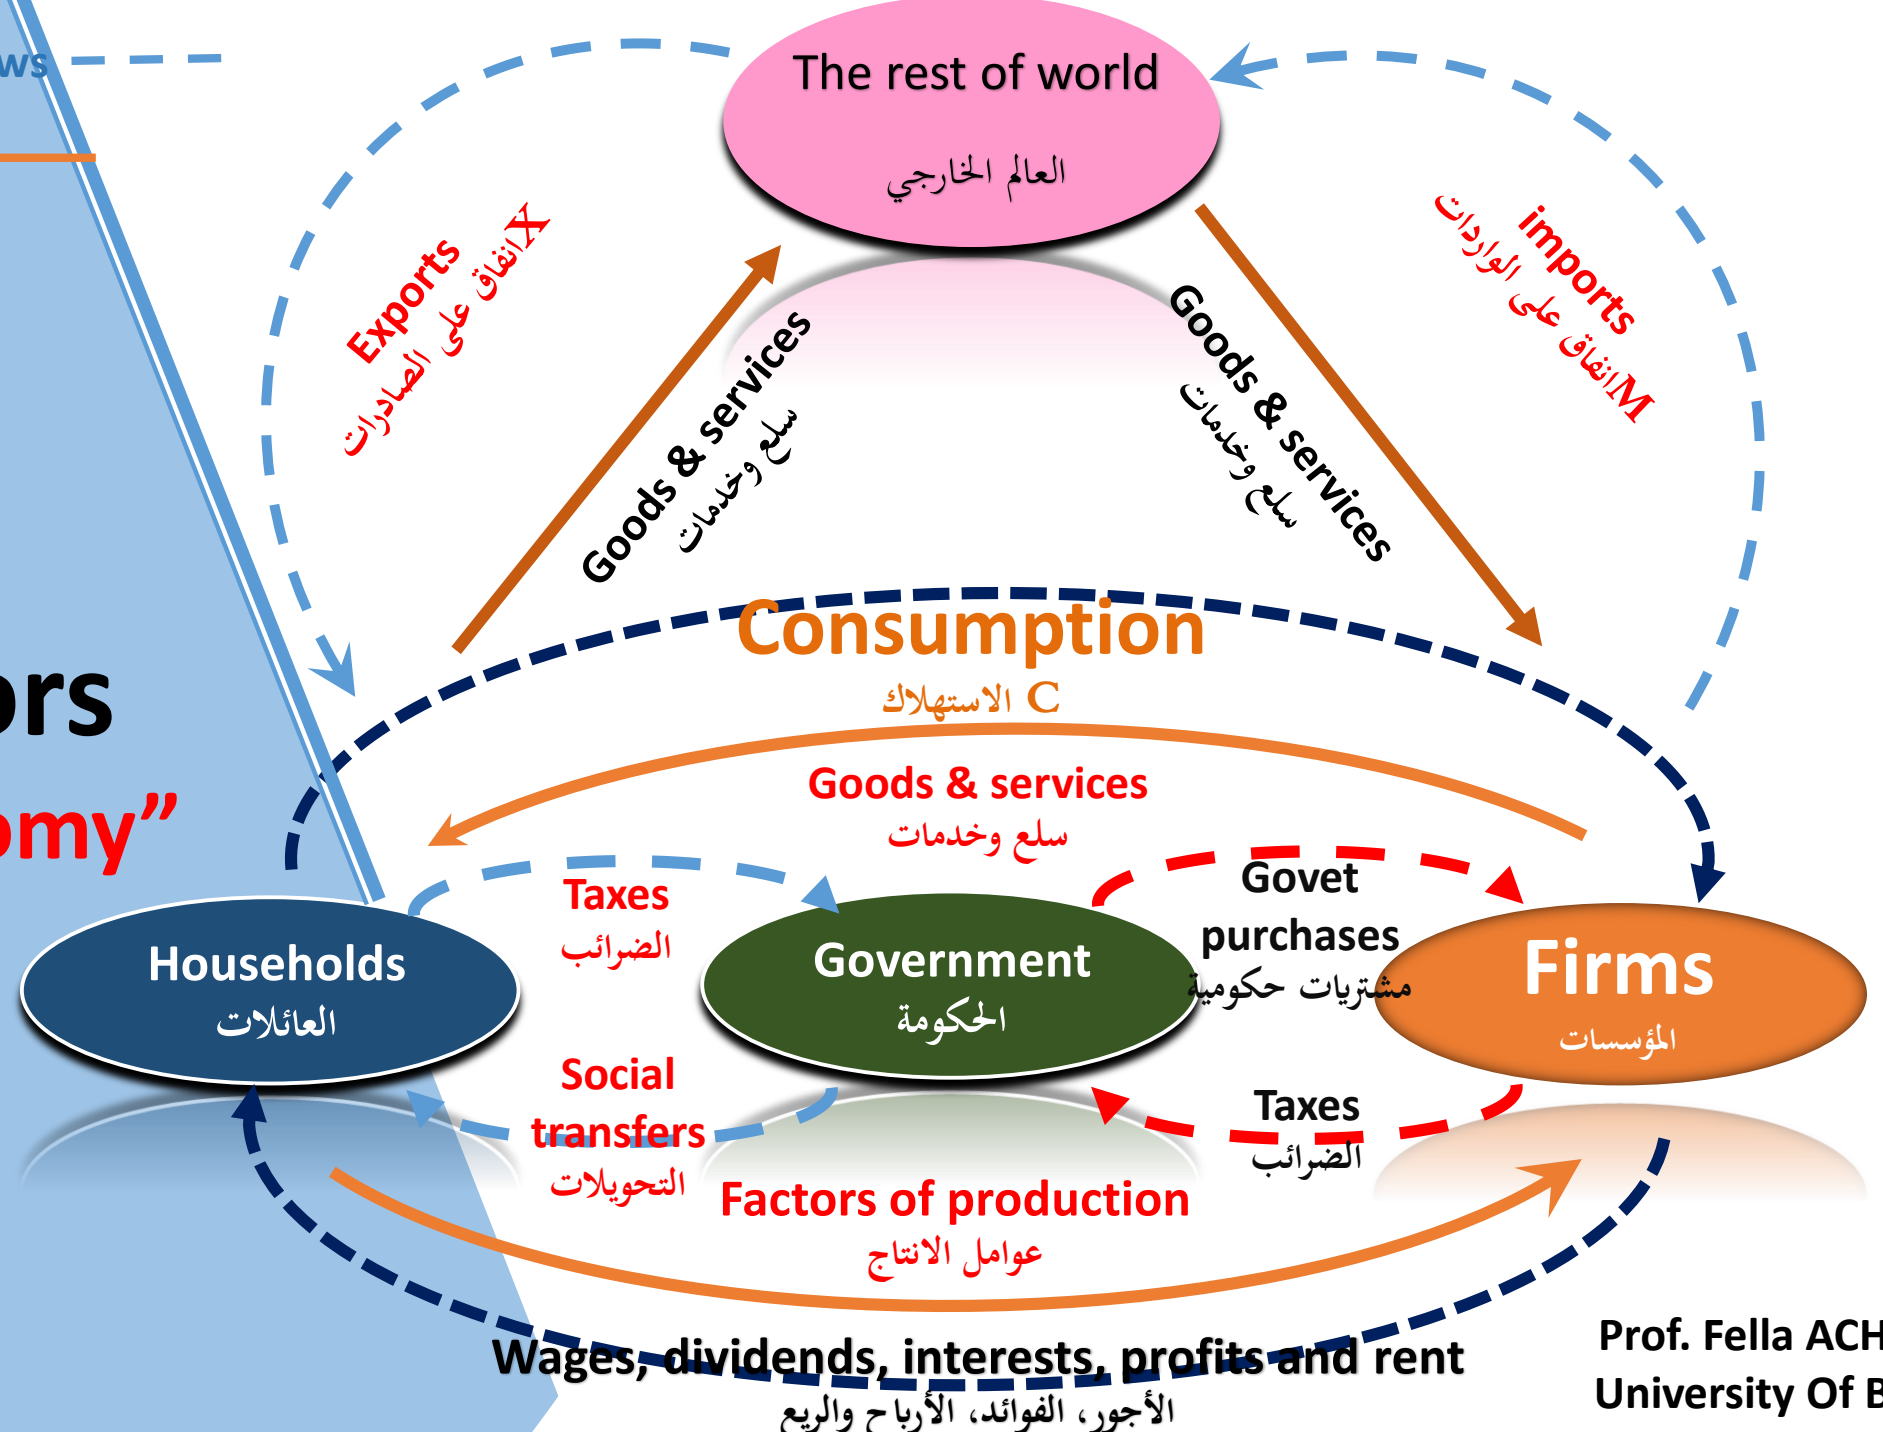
ws

rs

my"

The rest of world
العالم الخارجي

Exports
Xانفاق على الصادرات

imports
Mانفاق على الواردات

Goods & services
سلع وخدمات

Goods & services
سلع وخدمات

Consumption
C الاستهلاك

Goods & services
سلع وخدمات

Taxes
الضرائب

Govet purchases
مشتريات حكومية

Households
العائلات

Government
الحكومة

Firms
المؤسسات

Social transfers
التحويلات

Taxes
الضرائب

Factors of production
عوامل الانتاج

Wages, dividends, interests, profits and rent
الأجور، الفوائد، الأرباح والريع

Prof. Fella ACH
University Of B